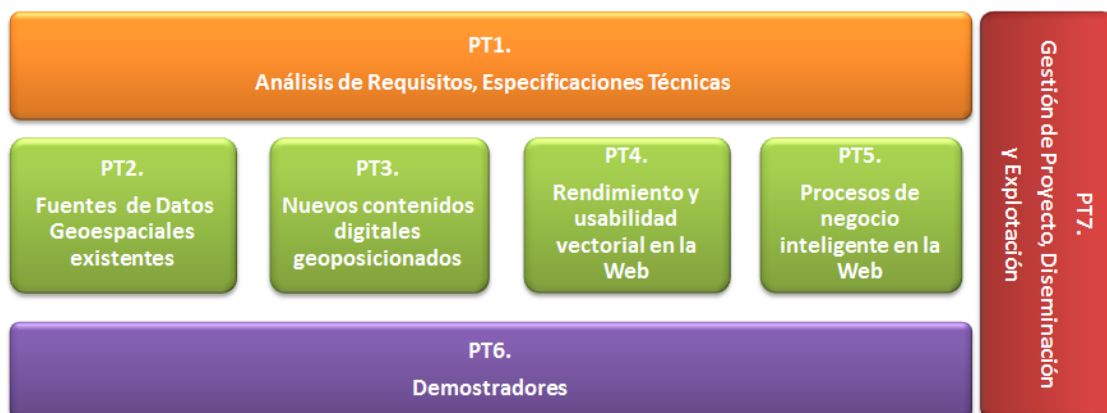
PT1.
Análisis de Requisitos, Especificaciones Técnicas

PT2.
Fuentes de Datos Geoespaciales existentes

PT3.
Nuevos contenidos digitales geoposicionados

PT4.
Rendimiento y usabilidad vectorial en la Web

PT5.
Procesos de negocio inteligente en la Web

PT6.
Demostradores

PT7.
Gestión de Proyecto, Diseminación y Explotación